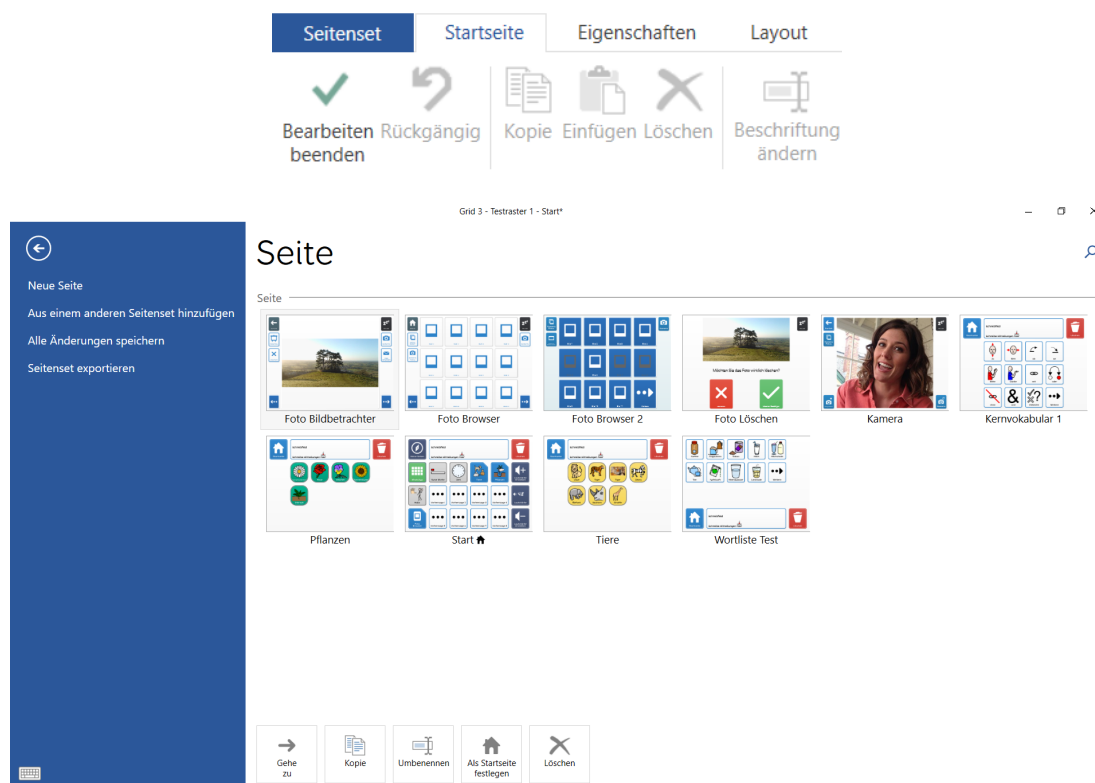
Seitenset Startseite Eigenschaften Layout

Bearbeiten beenden Rückgängig Kopie Einfügen Löschen Beschriftung ändern

Grid 3 - Testraster 1 - Start*

Neue Seite
Aus einem anderen Seitenset hinzufügen
Alle Änderungen speichern
Seitenset exportieren

Seite

Seite

Foto Bildbetrachter
Foto Browser
Foto Browser 2
Foto Löschen
Kamera
Kernvokabular 1
Pflanzen
Start
Tiere
Wortliste Test

Gehe zu
Kopie
Umbenennen
Als Startseite festlegen
Löschen